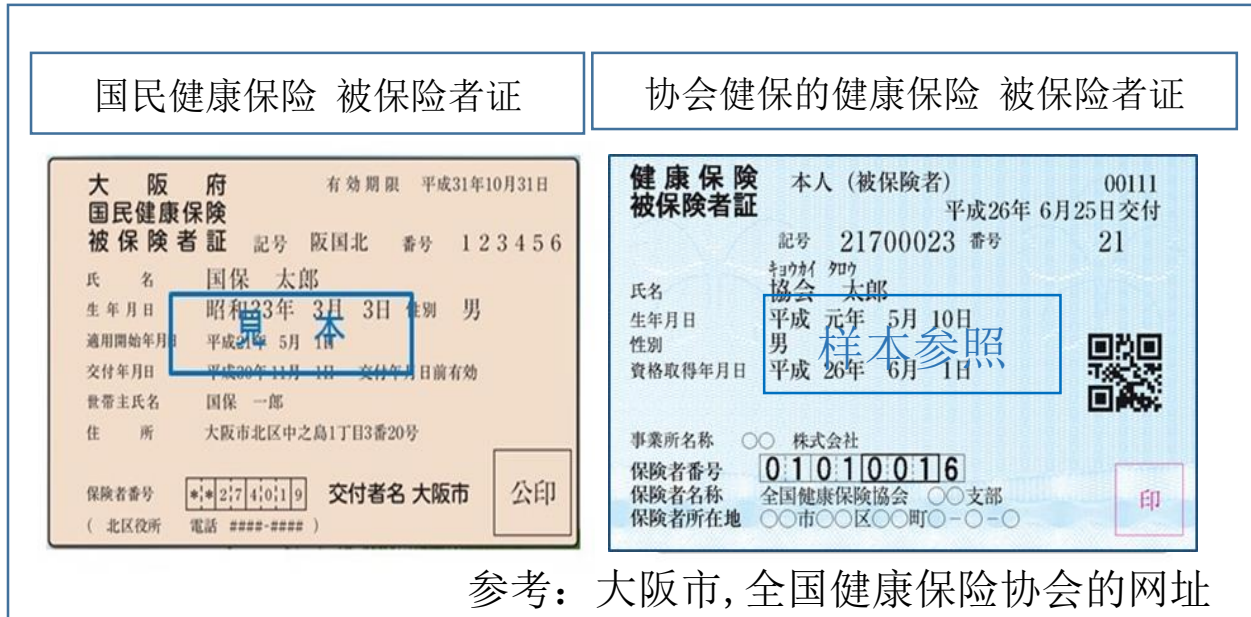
国民健康保险 被保险者证

大阪府
国民健康保険
被保険者証　記号　阪国北　番号　123456
有効期限　平成31年10月31日

氏名　国保　太郎
生年月日　昭和23年　3月　3日　性別　男
適用開始年月日　平成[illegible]年　5月　1日
交付年月日　平成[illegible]年11月　1日　交付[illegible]日前有効
世帯主氏名　国保　一郎
住所　大阪市北区中之島1丁目3番20号

見本

保険者番号　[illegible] 2 7 4 0 1 9　交付者名 大阪市
（北区役所　電話 ####-#### ）
公印

协会健保的健康保险 被保险者证

健康保険
被保険者証
本人（被保険者）　00111
平成26年 6月25日交付
記号　21700023　番号　21

キョウカイ　タロウ
氏名　協会　太郎
生年月日　平成 元年　5月 10日
性別　男
資格取得年月日　平成 26年　6月　1日

样本参照

事業所名称　○○ 株式会社
保険者番号　01010016
保険者名称　全国健康保険協会　○○支部
保険者所在地　○○市○○区○○町○-○-○
印

参考：大阪市, 全国健康保险协会的网址